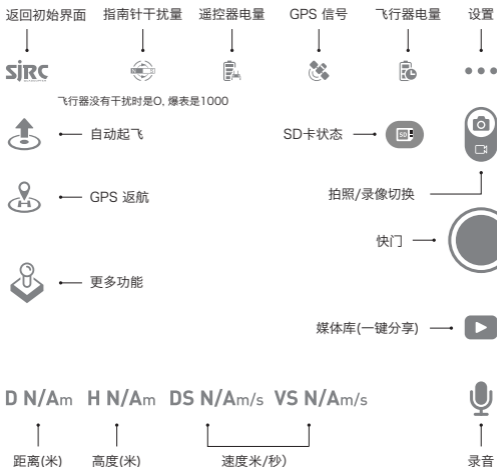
返回初始界面　指南针干扰量　遥控器电量　GPS 信号　飞行器电量　设置

SJRC

飞行器没有干扰时是0, 爆表是1000

自动起飞

SD卡状态

SD

GPS 返航

拍照/录像切换

快门

更多功能

媒体库(一键分享)

D N/Am　H N/Am　DS N/Am/s　VS N/Am/s

距离(米)　高度(米)　速度米/秒)　录音